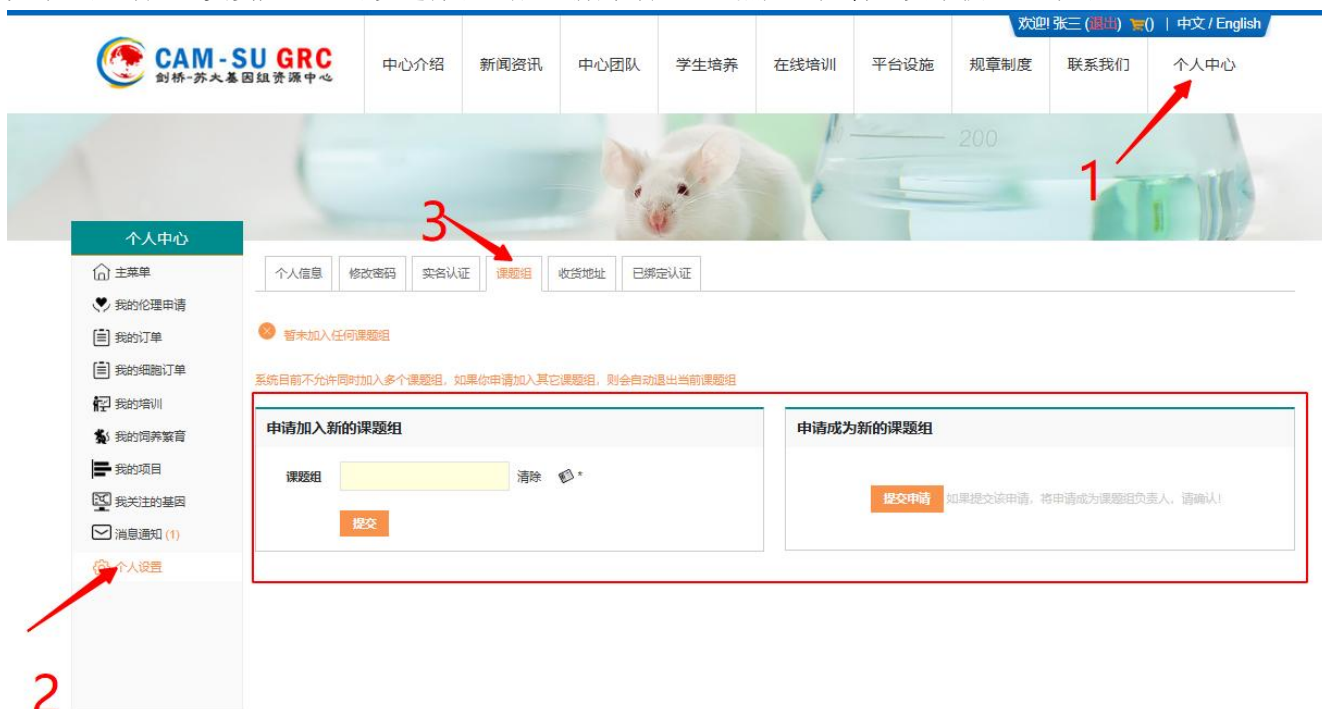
欢迎! 张三 (退出) () | 中文 / English

CAM-SU GRC
剑桥-苏大基因组资源中心

中心介绍 新闻资讯 中心团队 学生培养 在线培训 平台设施 规章制度 联系我们 个人中心

200

1

个人中心

3

主菜单
我的伦理申请
我的订单
我的细胞订单
我的培训
我的饲养繁育
我的项目
我关注的基因
消息通知 (1)
个人设置

个人信息 修改密码 实名认证 课题组 收货地址 已绑定认证

暂未加入任何课题组

系统目前不允许同时加入多个课题组，如果你申请加入其它课题组，则会自动退出当前课题组

申请加入新的课题组

课题组 清除 *

提交

申请成为新的课题组

提交申请 如果提交该申请，将申请成为课题组负责人，请确认!

2